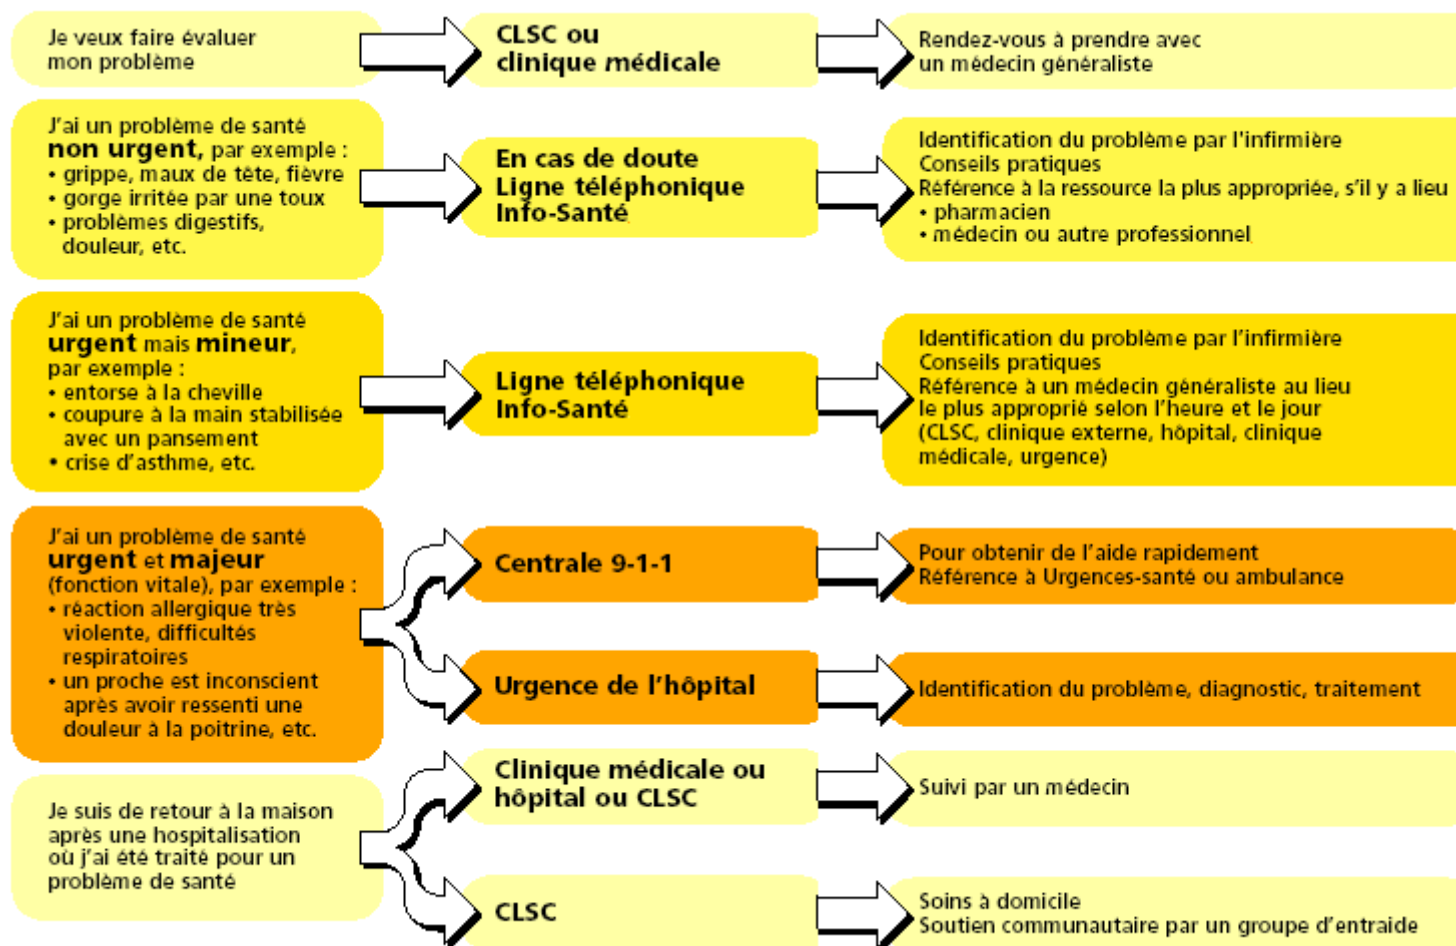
Je veux faire évaluer mon problème

CLSC ou clinique médicale

Rendez-vous à prendre avec un médecin généraliste

J'ai un problème de santé **non urgent**, par exemple :
• grippe, maux de tête, fièvre
• gorge irritée par une toux
• problèmes digestifs, douleur, etc.

En cas de doute Ligne téléphonique Info-Santé

Identification du problème par l'infirmière
Conseils pratiques
Référence à la ressource la plus appropriée, s'il y a lieu
• pharmacien
• médecin ou autre professionnel

J'ai un problème de santé **urgent** mais **mineur**, par exemple :
• entorse à la cheville
• coupure à la main stabilisée avec un pansement
• crise d'asthme, etc.

Ligne téléphonique Info-Santé

Identification du problème par l'infirmière
Conseils pratiques
Référence à un médecin généraliste au lieu le plus approprié selon l'heure et le jour (CLSC, clinique externe, hôpital, clinique médicale, urgence)

J'ai un problème de santé **urgent** et **majeur** (fonction vitale), par exemple :
• réaction allergique très violente, difficultés respiratoires
• un proche est inconscient après avoir ressenti une douleur à la poitrine, etc.

Centrale 9-1-1

Pour obtenir de l'aide rapidement
Référence à Urgences-santé ou ambulance

Urgence de l'hôpital

Identification du problème, diagnostic, traitement

Je suis de retour à la maison après une hospitalisation où j'ai été traité pour un problème de santé

Clinique médicale ou hôpital ou CLSC

Suivi par un médecin

CLSC

Soins à domicile
Soutien communautaire par un groupe d'entraide